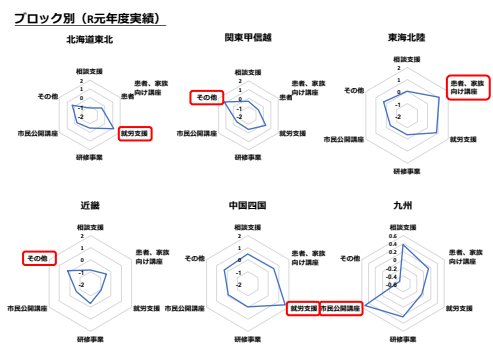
ブロック別（R元年度実績）

北海道東北

相談支援
患者、家族向け講座
就労支援
研修事業
市民公開講座
その他
2
1
0
-1
-2

関東甲信越

相談支援
患者、家族向け講座
就労支援
研修事業
市民公開講座
その他
2
1
0
-1
-2

東海北陸

相談支援
患者、家族向け講座
就労支援
研修事業
市民公開講座
その他
2
1
0
-1
-2

近畿

相談支援
患者、家族向け講座
就労支援
研修事業
市民公開講座
その他
2
1
0
-1
-2

中国四国

相談支援
患者、家族向け講座
就労支援
研修事業
市民公開講座
その他
2
1
0
-1
-2

九州

相談支援
患者、家族向け講座
就労支援
研修事業
市民公開講座
その他
0.6
0.4
0.2
0
-0.2
-0.4
-0.6